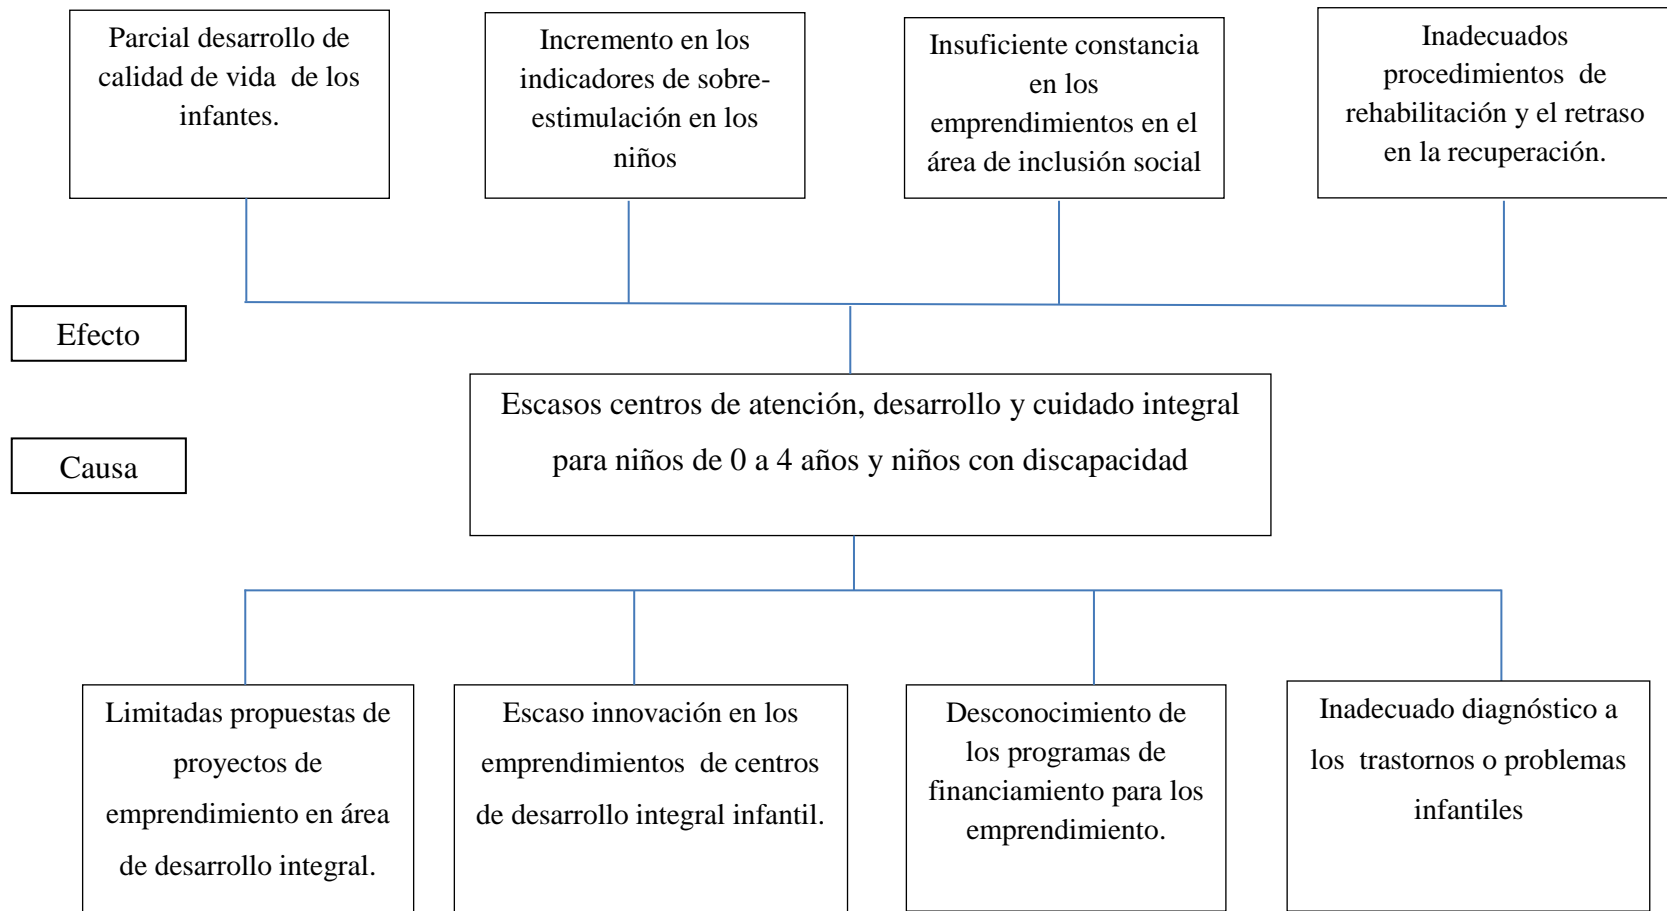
Parcial desarrollo de calidad de vida de los infantes.

Incremento en los indicadores de sobre-estimulación en los niños

Insuficiente constancia en los emprendimientos en el área de inclusión social

Inadecuados procedimientos de rehabilitación y el retraso en la recuperación.

Efecto

Causa

Escasos centros de atención, desarrollo y cuidado integral para niños de 0 a 4 años y niños con discapacidad

Limitadas propuestas de proyectos de emprendimiento en área de desarrollo integral.

Escaso innovación en los emprendimientos de centros de desarrollo integral infantil.

Desconocimiento de los programas de financiamiento para los emprendimiento.

Inadecuado diagnóstico a los trastornos o problemas infantiles